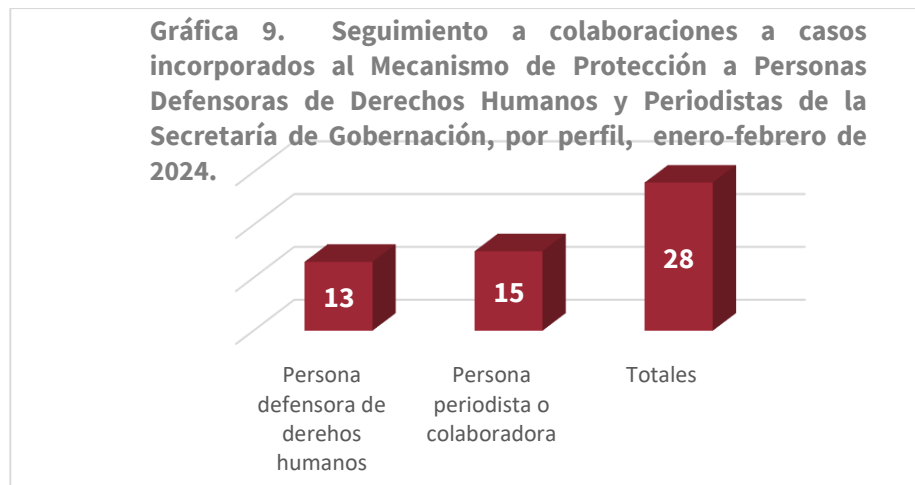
Gráfica 9. Seguimiento a colaboraciones a casos incorporados al Mecanismo de Protección a Personas Defensoras de Derechos Humanos y Periodistas de la Secretaría de Gobernación, por perfil, enero-febrero de 2024.

13

15

28

Persona defensora de derehos humanos

Persona periodista o colaboradora

Totales